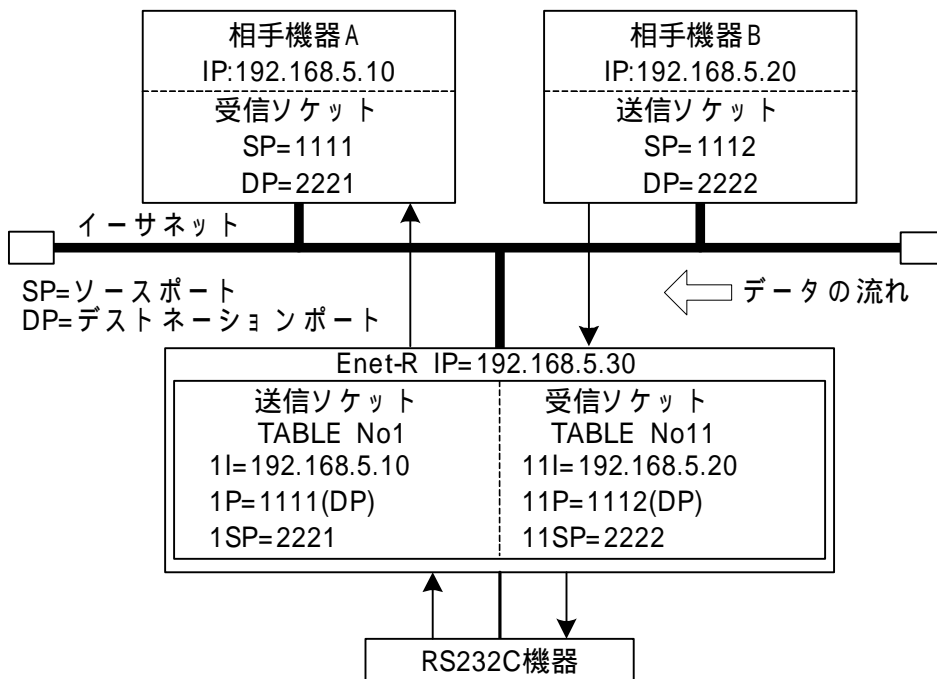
相手機器A
IP:192.168.5.10
受信ソケット
SP=1111
DP=2221

相手機器B
IP:192.168.5.20
送信ソケット
SP=1112
DP=2222

イーサネット

SP=ソースポート
DP=デストネーションポート

データの流れ

Enet-R IP=192.168.5.30

送信ソケット
TABLE No1
1I=192.168.5.10
1P=1111(DP)
1SP=2221

受信ソケット
TABLE No11
11I=192.168.5.20
11P=1112(DP)
11SP=2222

RS232C機器